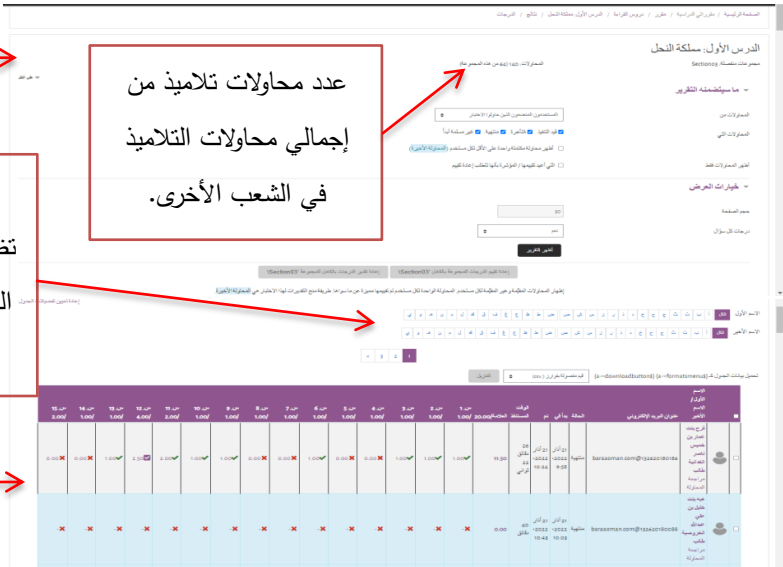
الصفحة الرئيسية | مقرراتي الدراسية | علوم | دروس القراءة | الدرس الأول: مملكة النحل | نتائج | الدرجات

الدرس الأول: مملكة النحل

مجموعات منفصلة: Section03

عدد محاولات تلاميذ من إجمالي محاولات التلاميذ في الشعب الأخرى.

ماسيتضمنه التقرير

المحاولات من

المستخدمون المسجلون الذين حاولوا الاختبار

المحاولات التي

قيد التنفيذ | متأخرة | منتهية | غير مسلمة أبداً

أظهر محاولة مقاسة واحدة على الأكثر لكل مستخدم (المحاولة الأخيرة)

التي أعيد تقييمها / المؤشرة بأنها تتطلب إعادة تقييم

أظهر المحاولات فقط

خيارات العرض

حجم الصفحة

30

درجات كل سؤال

نعم

أظهر التقرير

إعادة تقييم الدرجات المحسوبة بالكامل (Section03) | إعادة تقييم الدرجات بالكامل المحسوبة (Section03)

إظهار المحاولات المقيّمة وغير المقيّمة لكل مستخدم. المحاولة الواحدة لكل مستخدم لتقييمها مميزة عن ما سواها. طريقة دمج التقديرات لهذا الاختبار هي المحاولة الأخيرة.

الاسم الأول | الكل

الاسم الأخير | الكل

1 2 3 >

تحميل بيانات الجدول كـ

قيم مفصولة بفواصل (.csv)

تحميل

| | الاسم الأول / الاسم الأخير | عنوان البريد الإلكتروني | الحالة | بدأ في | تم | الوقت المستغرق | الدرجة/20.00 | س. 1 /1.00 | س. 2 /1.00 | س. 3 /1.00 | س. 4 /1.00 | س. 5 /1.00 | س. 6 /1.00 | س. 7 /1.00 | س. 8 /1.00 | س. 9 /1.00 | س. 10 /1.00 | س. 11 /2.00 | س. 12 /4.00 | س. 13 /1.00 | س. 14 /1.00 | س. 15 /1.00 |
|---|---|---|---|---|---|---|---|---|---|---|---|---|---|---|---|---|---|---|---|---|---|---|
| | فرح بنت نعمان بن حميس بن نصير العبدالية طالب مراجعة المحاولة | baraaoman.com#1344201801 | منتهية | دو آذار 2022 9:58 | دو آذار 2022 10:44 | 28 دقائق 33 ثواني | 11.50 | 1.00 | 1.00 | 1.00 | 0.00 | 0.00 | 1.00 | 0.00 | 0.00 | 1.00 | 2.00 | 0.00 | 2.50 | 1.00 | 0.00 | 0.00 |
| | هية بنت خليل بن علي العبدالله العروضية طالب مراجعة المحاولة | baraaoman.com#1344201800 | منتهية | دو آذار 2022 10:03 | دو آذار 2022 10:43 | 40 دقائق | 0.00 | - | - | - | - | - | - | - | - | - | - | - | - | - | - | - |